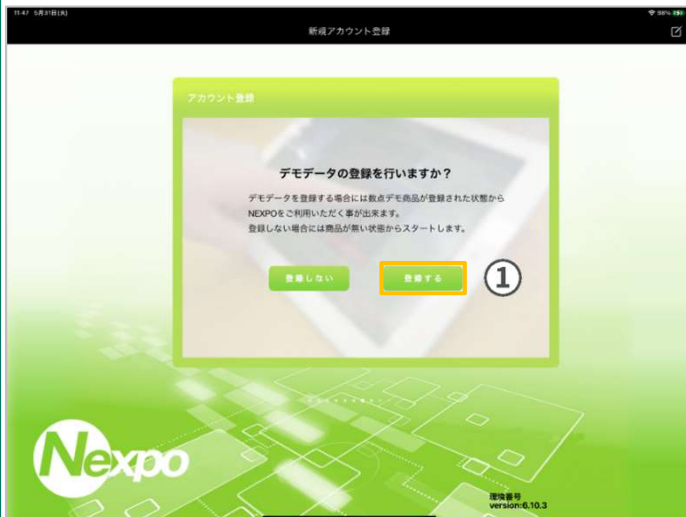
11:47 5月31日(火)

98%

新規アカウント登録

アカウント登録

デモデータの登録を行いますか？

デモデータを登録する場合には数点デモ商品が登録された状態からNEXPOをご利用いただく事が出来ます。
登録しない場合には商品が無い状態からスタートします。

登録しない

登録する

①

Nexpo

環境番号
version:6.10.3